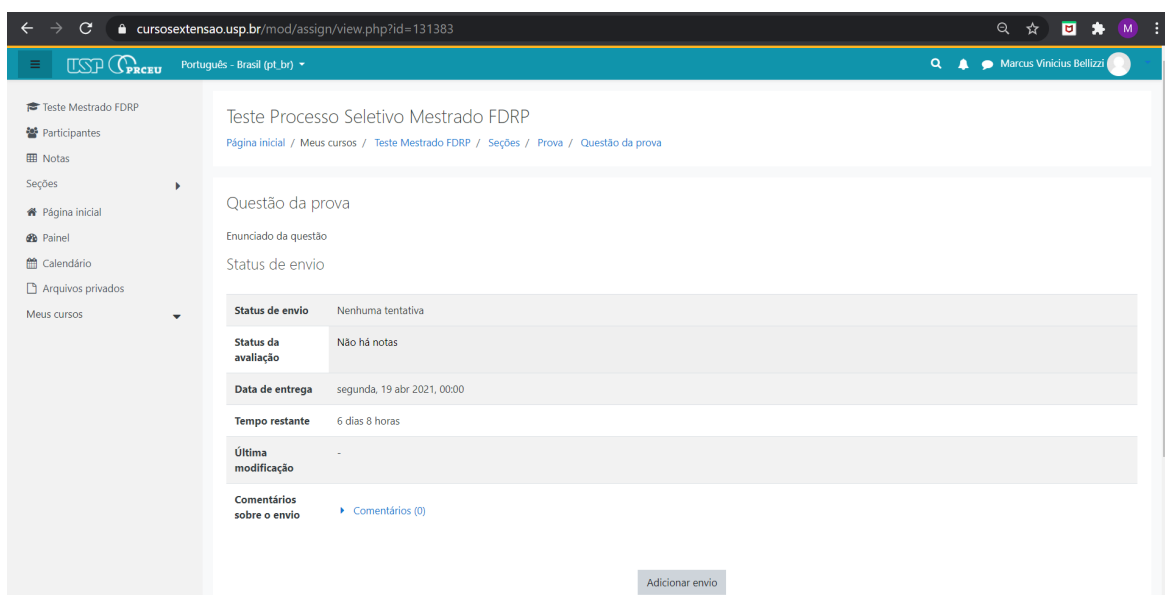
cursosextensao.usp.br/mod/assign/view.php?id=131383

USP PRCEU Português - Brasil (pt_br)

Marcus Vinicius Bellizzi

Teste Mestrado FDRP
Participantes
Notas
Seções
Página inicial
Painel
Calendário
Arquivos privados
Meus cursos

Teste Processo Seletivo Mestrado FDRP

Página inicial / Meus cursos / Teste Mestrado FDRP / Seções / Prova / Questão da prova

Questão da prova

Enunciado da questão

Status de envio

| | |
|---|---|
| Status de envio | Nenhuma tentativa |
| Status da avaliação | Não há notas |
| Data de entrega | segunda, 19 abr 2021, 00:00 |
| Tempo restante | 6 dias 8 horas |
| Última modificação | - |
| Comentários sobre o envio | Comentários (0) |

Adicionar envio